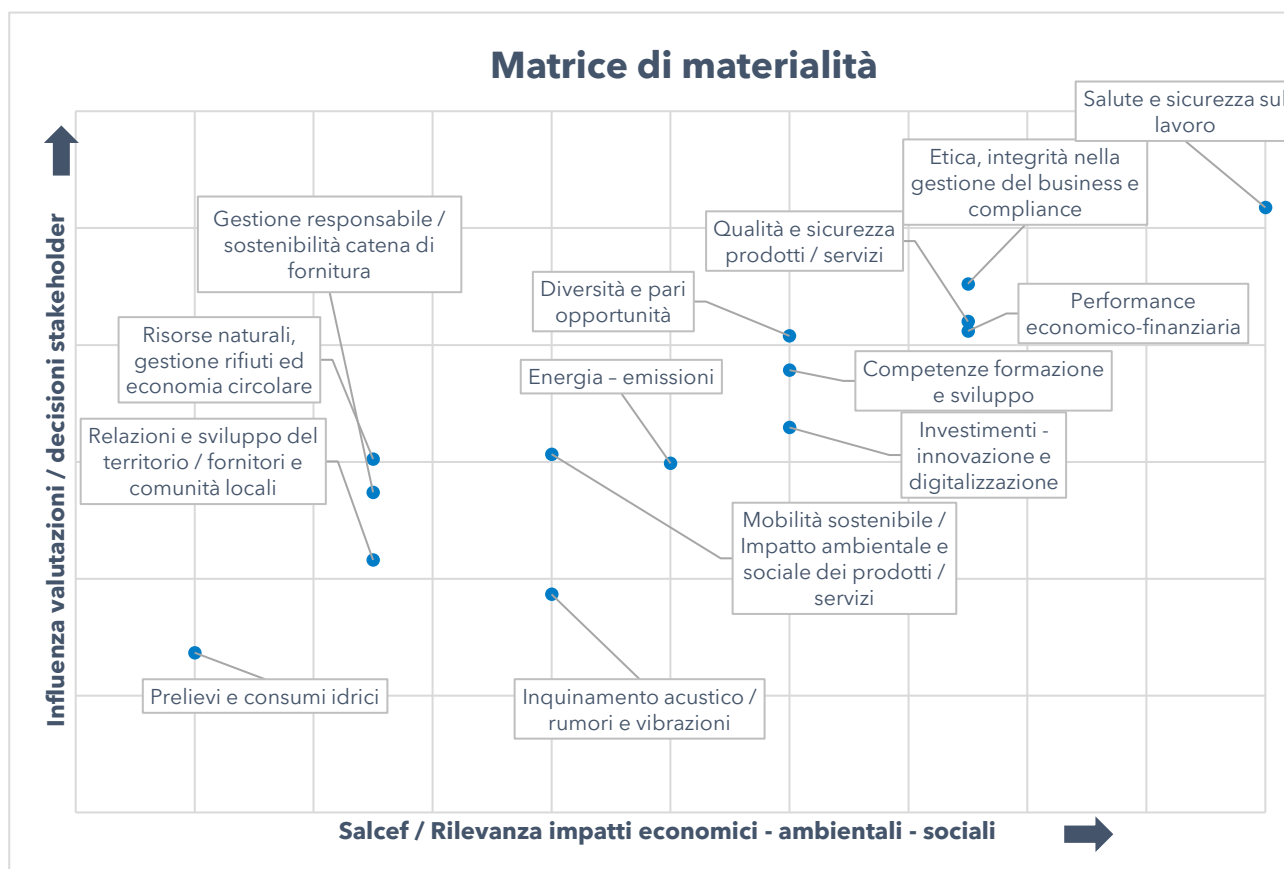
Matrice di materialità

Salute e sicurezza sul lavoro

Etica, integrità nella gestione del business e compliance

Qualità e sicurezza prodotti / servizi

Gestione responsabile / sostenibilità catena di fornitura

Diversità e pari opportunità

Performance economico-finanziaria

Risorse naturali, gestione rifiuti ed economia circolare

Energia – emissioni

Competenze formazione e sviluppo

Relazioni e sviluppo del territorio / fornitori e comunità locali

Investimenti - innovazione e digitalizzazione

Mobilità sostenibile / Impatto ambientale e sociale dei prodotti / servizi

Prelievi e consumi idrici

Inquinamento acustico / rumori e vibrazioni

Influenza valutazioni / decisioni stakeholder

Salcef / Rilevanza impatti economici - ambientali - sociali